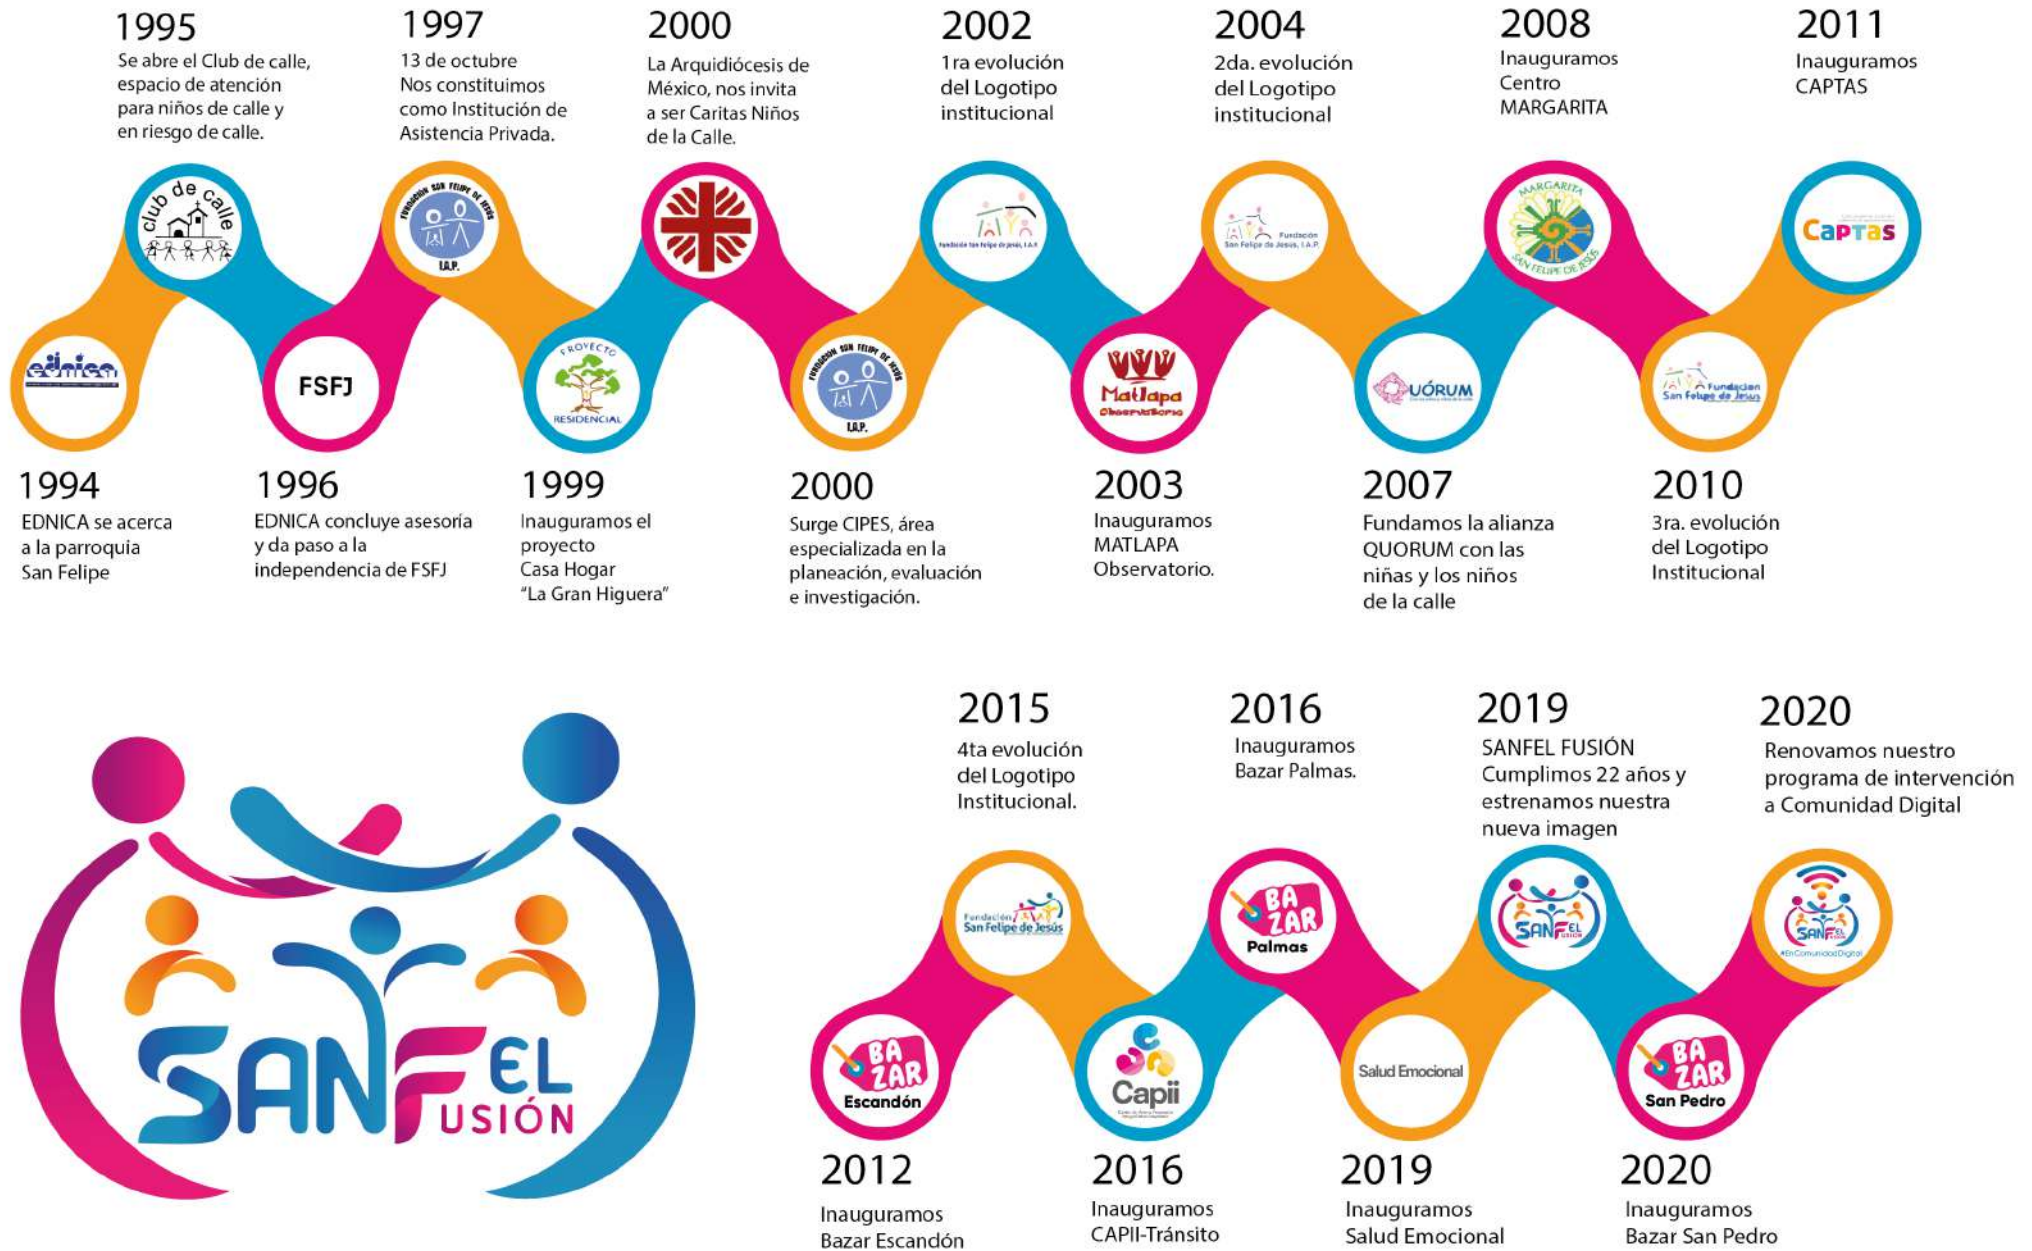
1995
Se abre el Club de calle, espacio de atención para niños de calle y en riesgo de calle.

1997
13 de octubre
Nos constituimos como Institución de Asistencia Privada.

2000
La Arquidiócesis de México, nos invita a ser Caritas Niños de la Calle.

2002
1ra evolución del Logotipo institucional

2004
2da. evolución del Logotipo institucional

2008
Inauguramos Centro MARGARITA

2011
Inauguramos CAPTAS

club de calle

FUNDACIÓN SAN FELIPE DE JESÚS I.A.P.

Fundación San Felipe de Jesús, I.A.P.

Fundación San Felipe de Jesús, I.A.P.

MARGARITA SAN FELIPE DE JESÚS

Captas

ednica

FSFJ

PROYECTO RESIDENCIAL

FUNDACIÓN SAN FELIPE DE JESÚS I.A.P.

Matlapa Observatorio

QUÓRUM

Fundación San Felipe de Jesús

1994
EDNICA se acerca a la parroquia San Felipe

1996
EDNICA concluye asesoría y da paso a la independencia de FSFJ

1999
Inauguramos el proyecto Casa Hogar "La Gran Higuera"

2000
Surge CIPES, área especializada en la planeación, evaluación e investigación.

2003
Inauguramos MATLAPA Observatorio.

2007
Fundamos la alianza QUORUM con las niñas y los niños de la calle

2010
3ra. evolución del Logotipo Institucional

SANFEL FUSIÓN

2015
4ta evolución del Logotipo Institucional.

2016
Inauguramos Bazar Palmas.

2019
SANFEL FUSIÓN
Cumplimos 22 años y estrenamos nuestra nueva imagen

2020
Renovamos nuestro programa de intervención a Comunidad Digital

Fundación San Felipe de Jesús

BAZAR Palmas

SANFEL FUSIÓN

SANFEL #EnComunidadDigital

BAZAR Escandón

Capii

Salud Emocional

BAZAR San Pedro

2012
Inauguramos Bazar Escandón

2016
Inauguramos CAPII-Tránsito

2019
Inauguramos Salud Emocional

2020
Inauguramos Bazar San Pedro